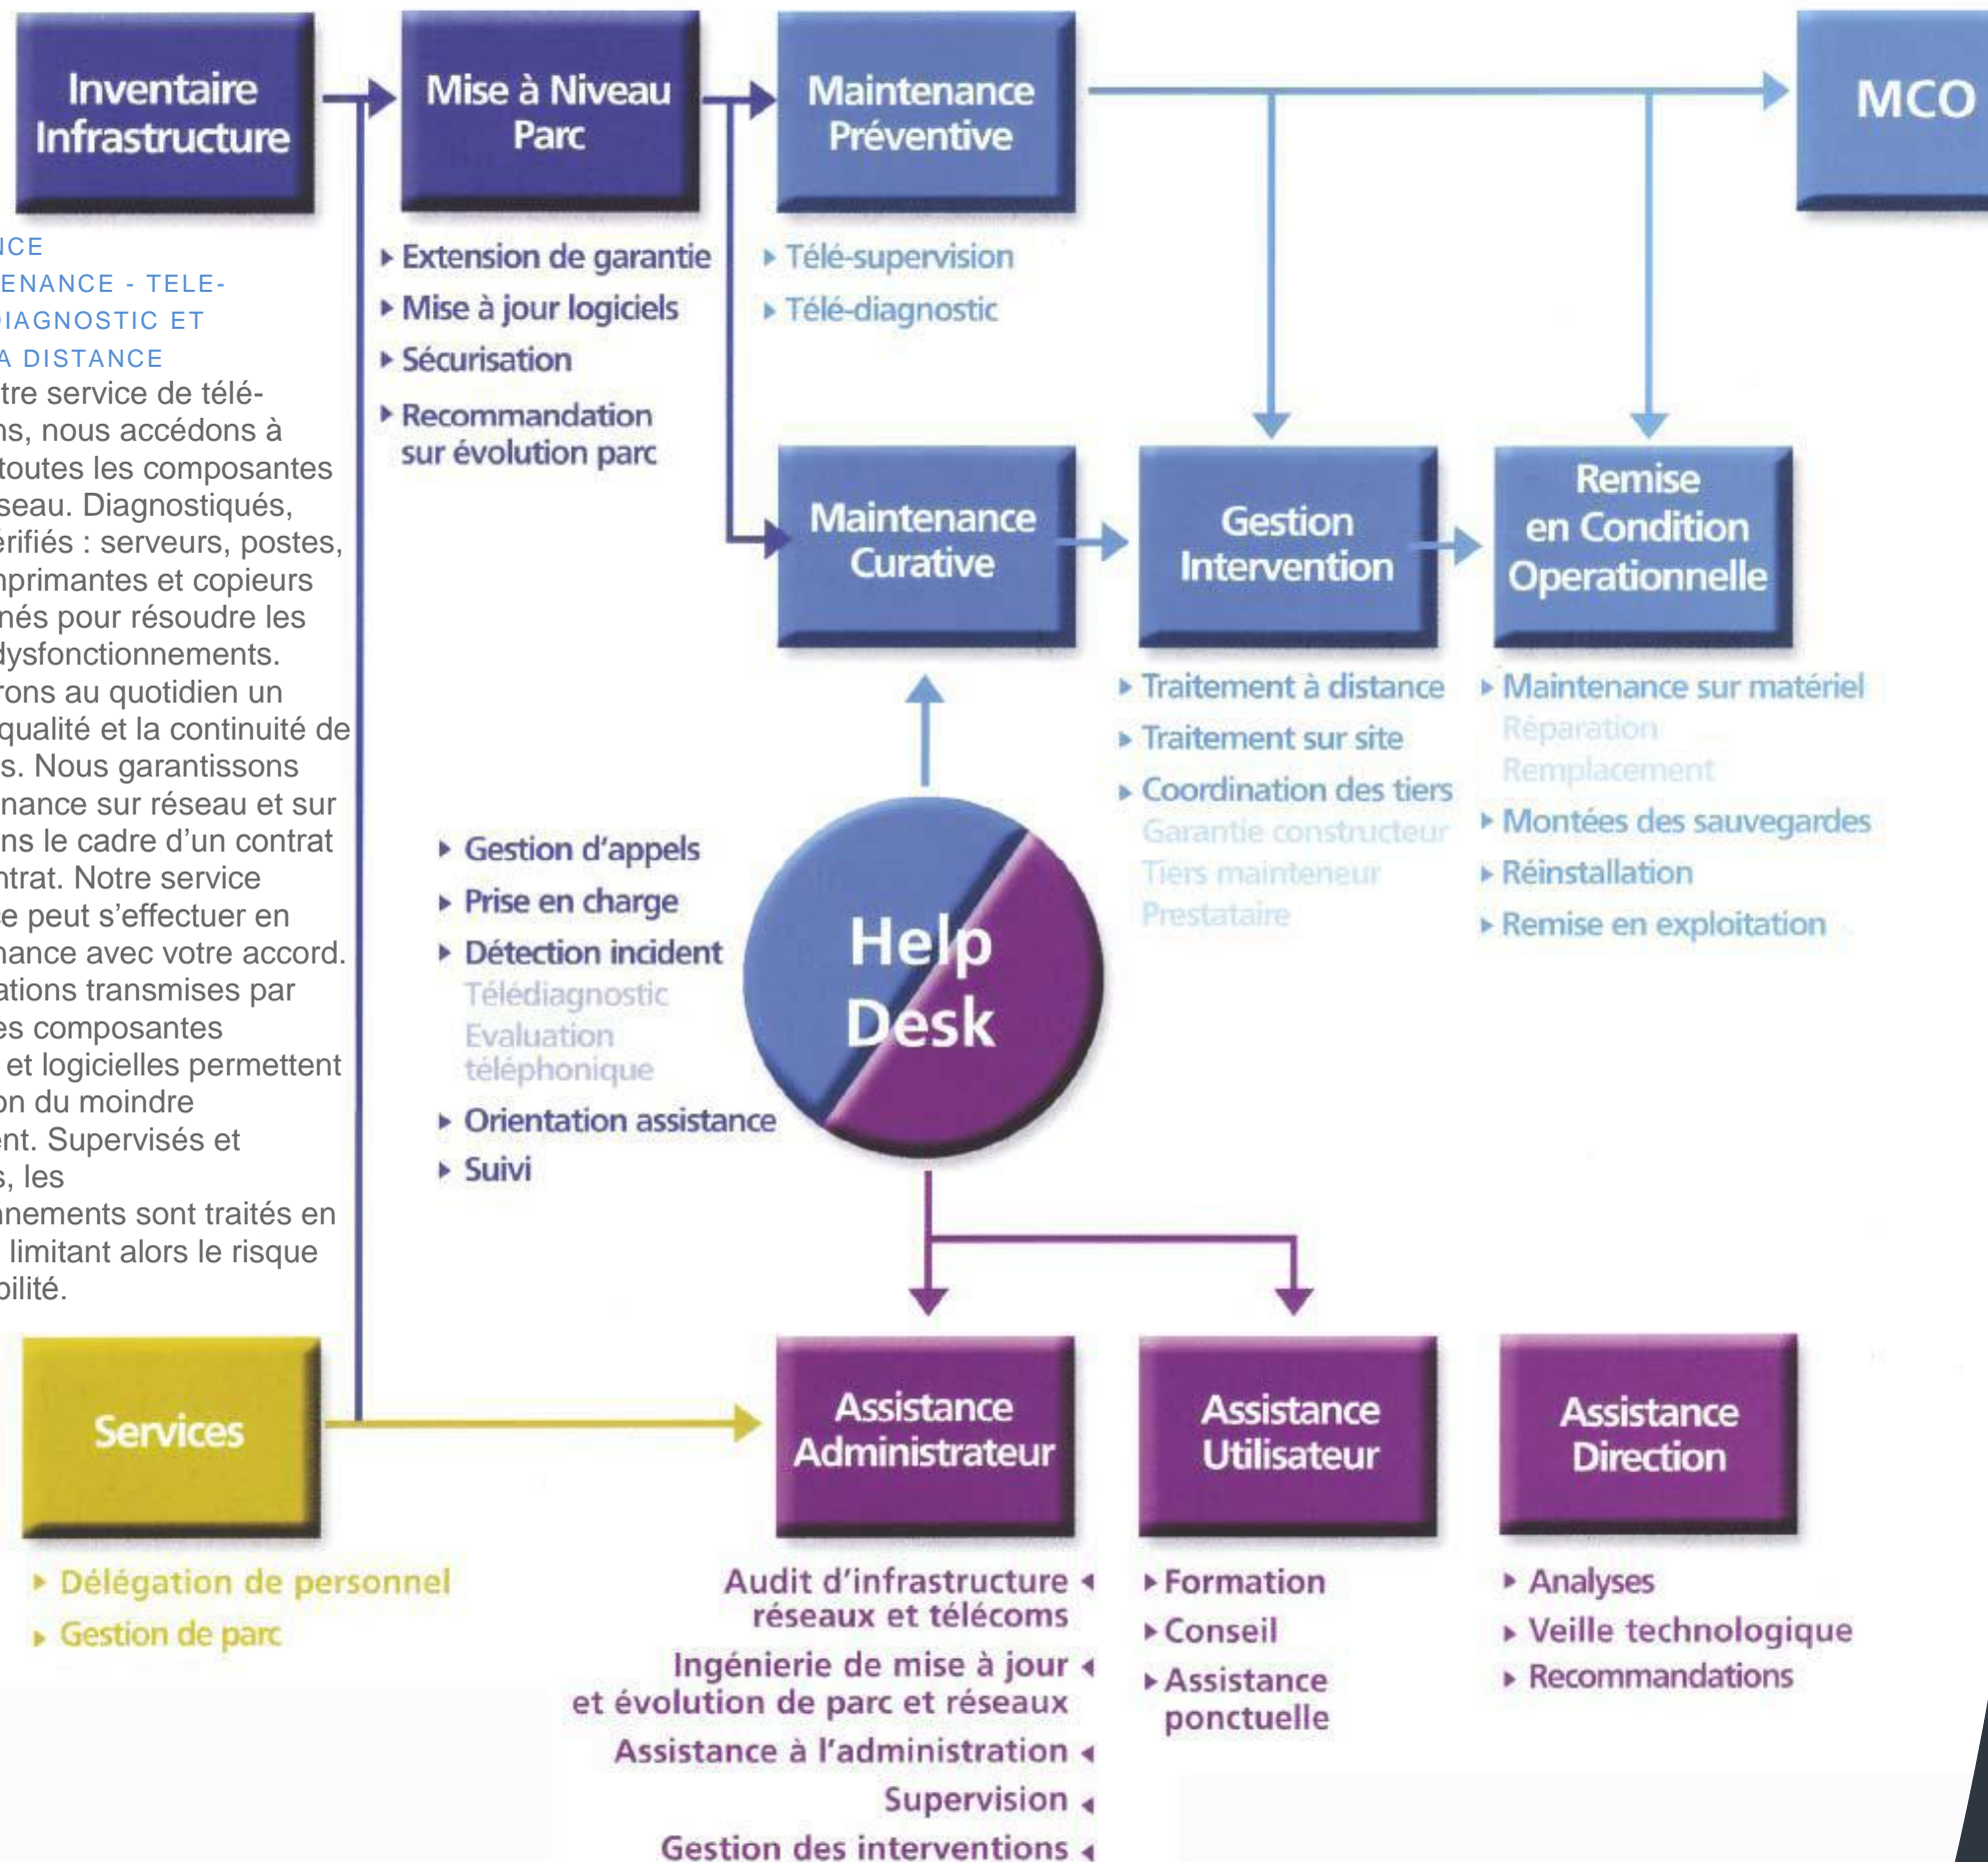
Inventaire Infrastructure

Mise à Niveau Parc

Maintenance Préventive

MCO

NCE
ENANCE - TELE-
IAGNOSTIC ET
A DISTANCE
tre service de télé-
ns, nous accédons à
toutes les composantes
seau. Diagnostiqués,
érifiés : serveurs, postes,
nprimantes et copieurs
nés pour résoudre les
dysfonctionnements.
rons au quotidien un
qualité et la continuité de
s. Nous garantissons
nance sur réseau et sur
ns le cadre d'un contrat
ntrat. Notre service
e peut s'effectuer en
nance avec votre accord.
ations transmises par
es composantes
et logicielles permettent
on du moindre
nt. Supervisés et
, les
nements sont traités en
limitant alors le risque
bilité.

‣ Extension de garantie
‣ Mise à jour logiciels
‣ Sécurisation
‣ Recommandation sur évolution parc

‣ Télé-supervision
‣ Télé-diagnostic

Maintenance Curative

Gestion Intervention

Remise en Condition Operationnelle

‣ Traitement à distance
‣ Traitement sur site
‣ Coordination des tiers
Garantie constructeur
Tiers mainteneur
Prestataire

‣ Maintenance sur matériel
Réparation
Remplacement
‣ Montées des sauvegardes
‣ Réinstallation
‣ Remise en exploitation

‣ Gestion d'appels
‣ Prise en charge
‣ Détection incident
Télédiagnostic
Evaluation téléphonique
‣ Orientation assistance
‣ Suivi

Help Desk

Services

Assistance Administrateur

Assistance Utilisateur

Assistance Direction

‣ Délégation de personnel
‣ Gestion de parc

Audit d'infrastructure réseaux et télécoms ◂
Ingénierie de mise à jour et évolution de parc et réseaux ◂
Assistance à l'administration ◂
Supervision ◂
Gestion des interventions ◂

‣ Formation
‣ Conseil
‣ Assistance ponctuelle

‣ Analyses
‣ Veille technologique
‣ Recommandations